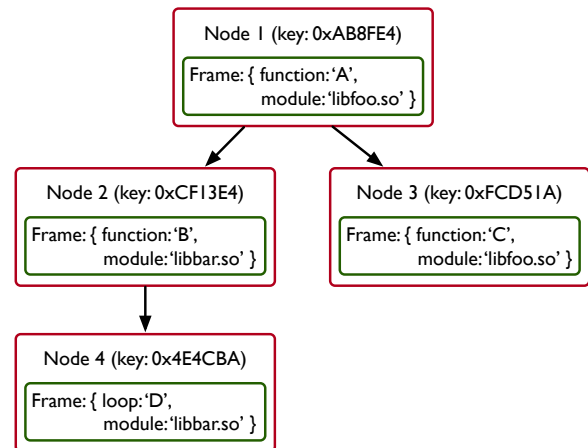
Node 1 (key: 0xAB8FE4)

Frame: { function: 'A', module: 'libfoo.so' }

Node 2 (key: 0xCF13E4)

Frame: { function: 'B', module: 'libbar.so' }

Node 3 (key: 0xFCD51A)

Frame: { function: 'C', module: 'libfoo.so' }

Node 4 (key: 0x4E4CBA)

Frame: { loop: 'D', module: 'libbar.so' }